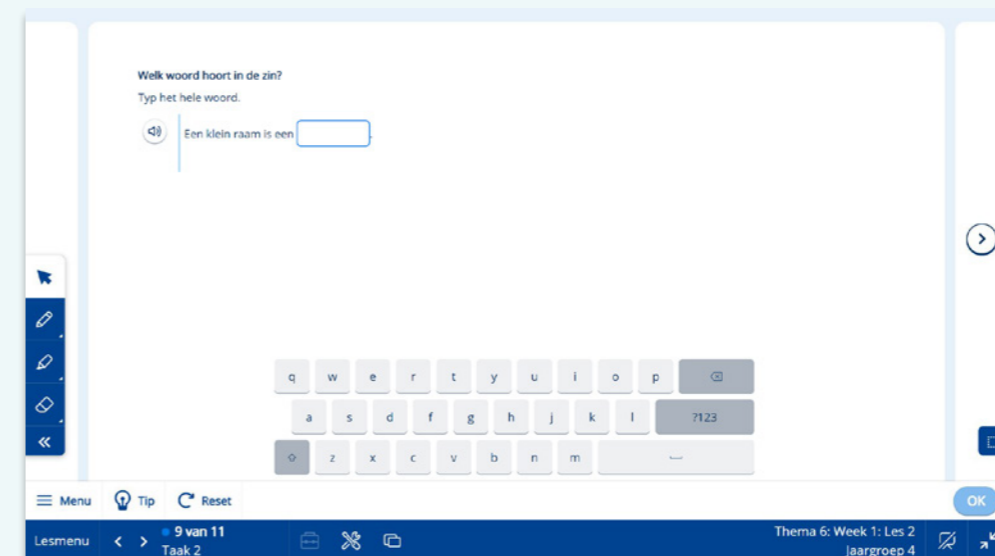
Welk woord hoort in de zin?

Typ het hele woord.

Een klein raam is een [ ].

q w e r t y u i o p

a s d f g h j k l ?123

z x c v b n m

Menu Tip Reset

OK

Lesmenu

9 van 11

Taak 2

Thema 6: Week 1: Les 2

Jaargroep 4